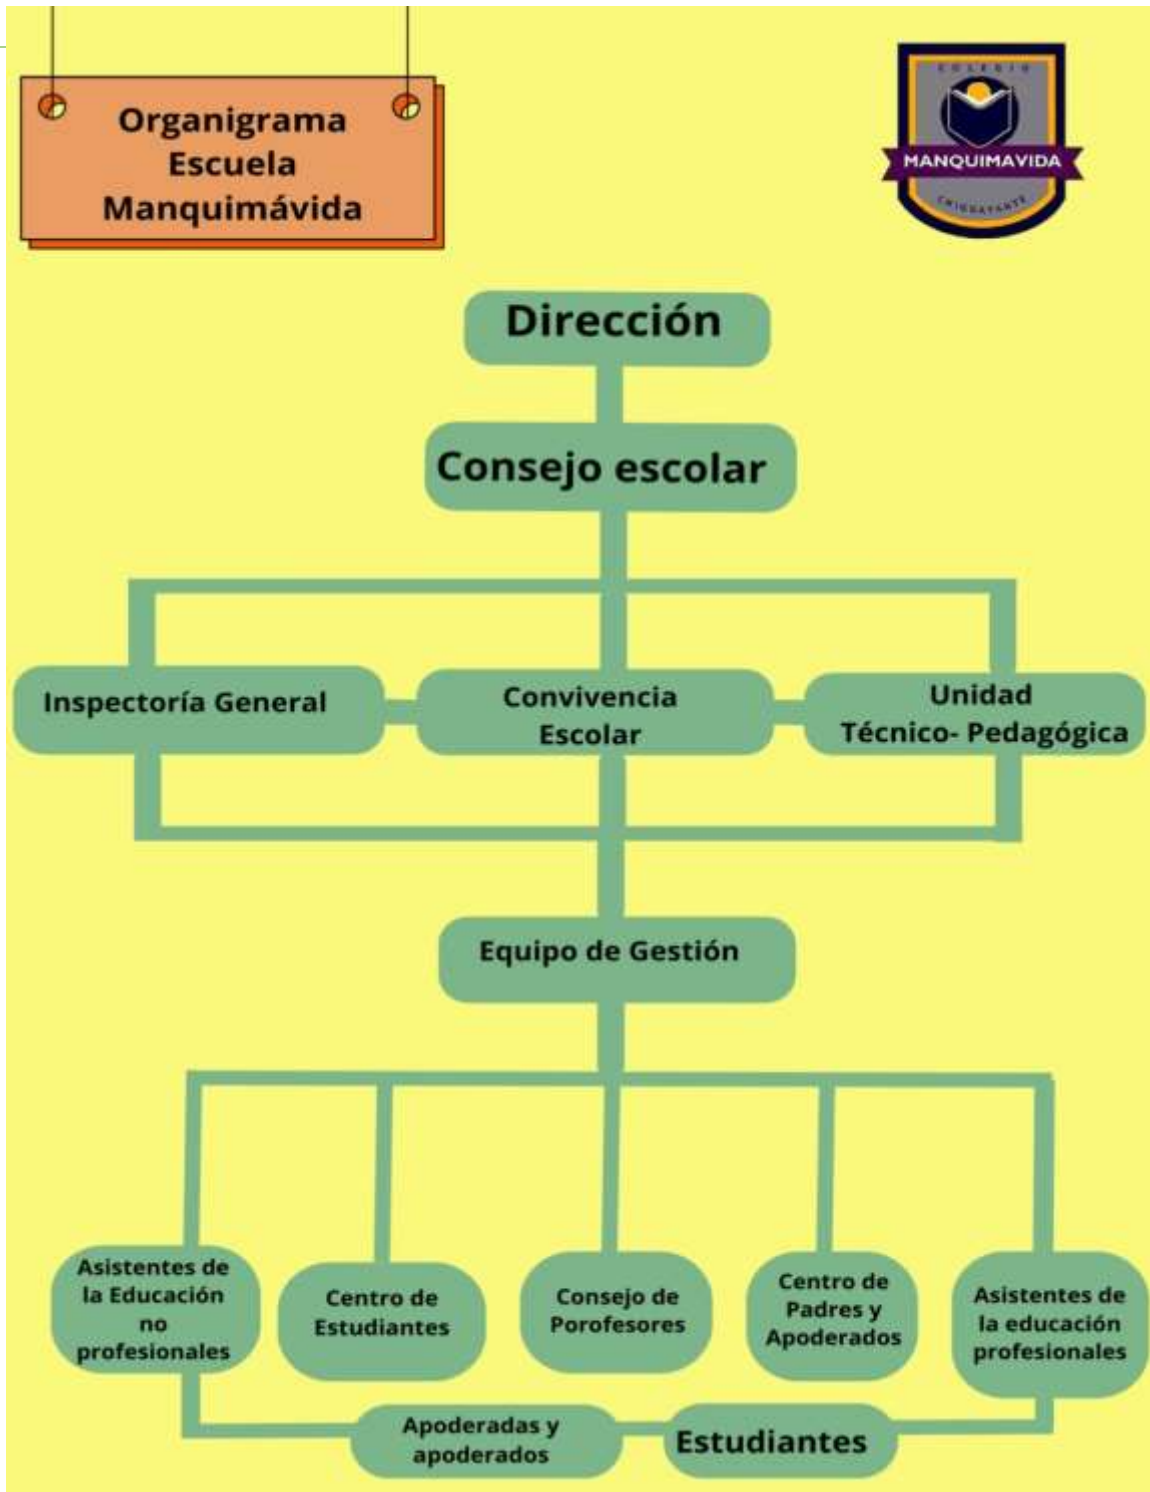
Organigrama Escuela Manquimávida

COLEGIO
MANQUIMAVIDA
CHIGUAYANTE

Dirección

Consejo escolar

Inspectoría General

Convivencia Escolar

Unidad Técnico- Pedagógica

Equipo de Gestión

Asistentes de la Educación no profesionales

Centro de Estudiantes

Consejo de Porofesores

Centro de Padres y Apoderados

Asistentes de la educación profesionales

Apoderadas y apoderados

Estudiantes